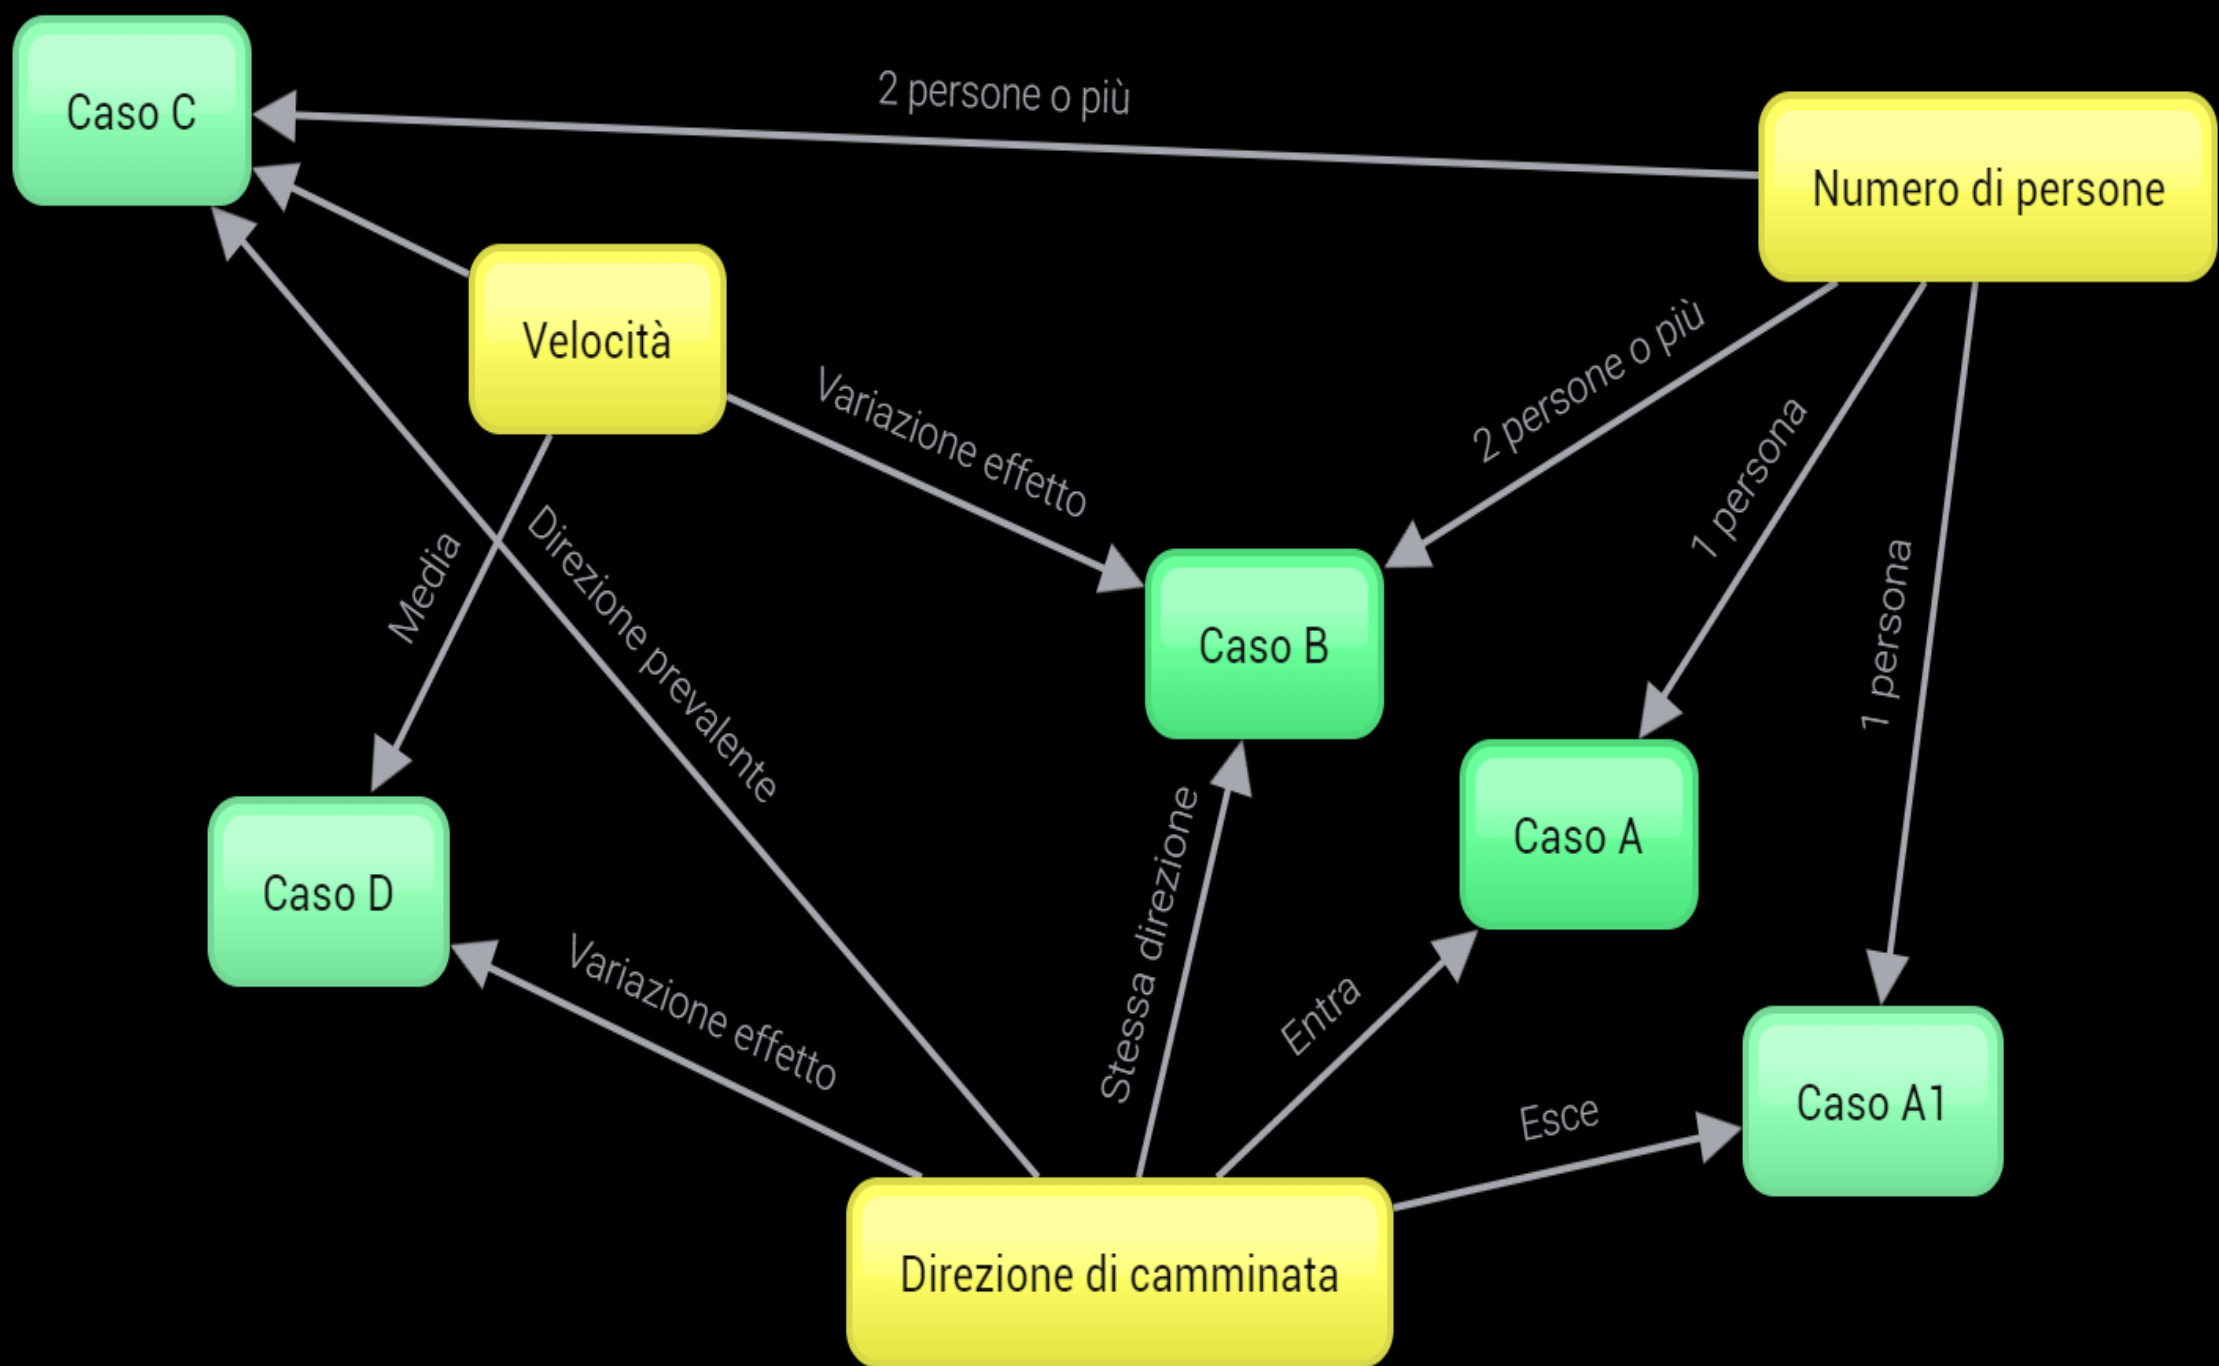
Caso C

2 persone o più

Numero di persone

Velocità

Variazione effetto

2 persone o più

1 persona

1 persona

Media

Direzione prevalente

Caso B

Caso A

Caso D

Stessa direzione

Variazione effetto

Entra

Esce

Caso A1

Direzione di camminata